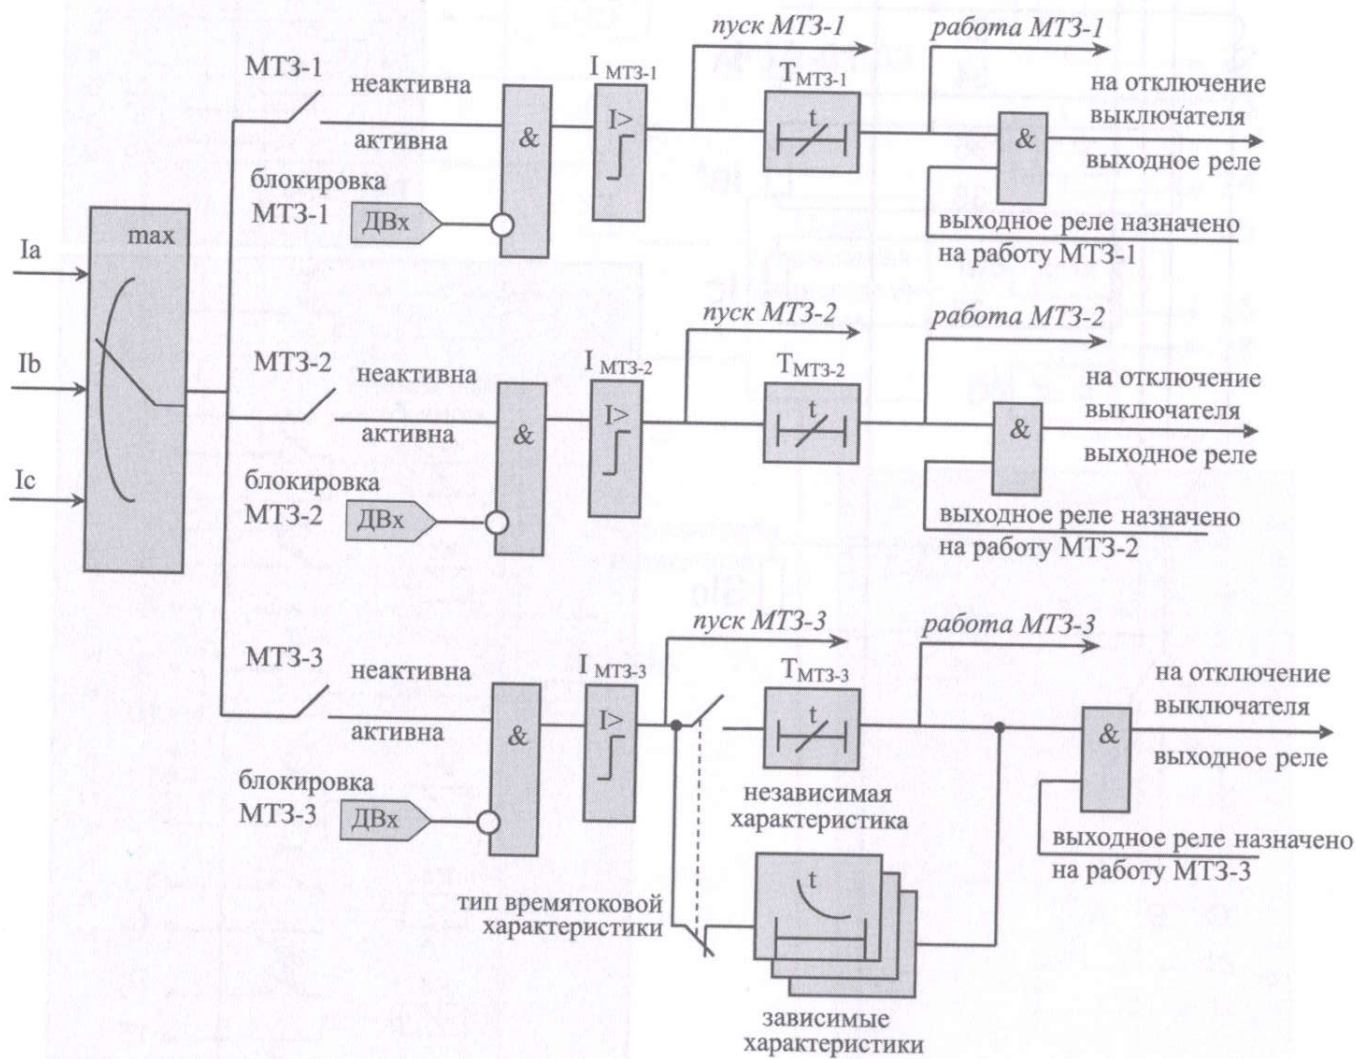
Ia

Ib

Ic

max

МТЗ-1

неактивна

активна

блокировка МТЗ-1

ДВх

&

$I_{МТЗ-1}$

I>

пуск МТЗ-1

$T_{МТЗ-1}$

t

работа МТЗ-1

&

на отключение выключателя

выходное реле

выходное реле назначено на работу МТЗ-1

МТЗ-2

неактивна

активна

блокировка МТЗ-2

ДВх

&

$I_{МТЗ-2}$

I>

пуск МТЗ-2

$T_{МТЗ-2}$

t

работа МТЗ-2

&

на отключение выключателя

выходное реле

выходное реле назначено на работу МТЗ-2

МТЗ-3

неактивна

активна

блокировка МТЗ-3

ДВх

&

$I_{МТЗ-3}$

I>

пуск МТЗ-3

$T_{МТЗ-3}$

t

работа МТЗ-3

независимая характеристика

&

на отключение выключателя

выходное реле

выходное реле назначено на работу МТЗ-3

тип времятоковой характеристики

t

зависимые характеристики